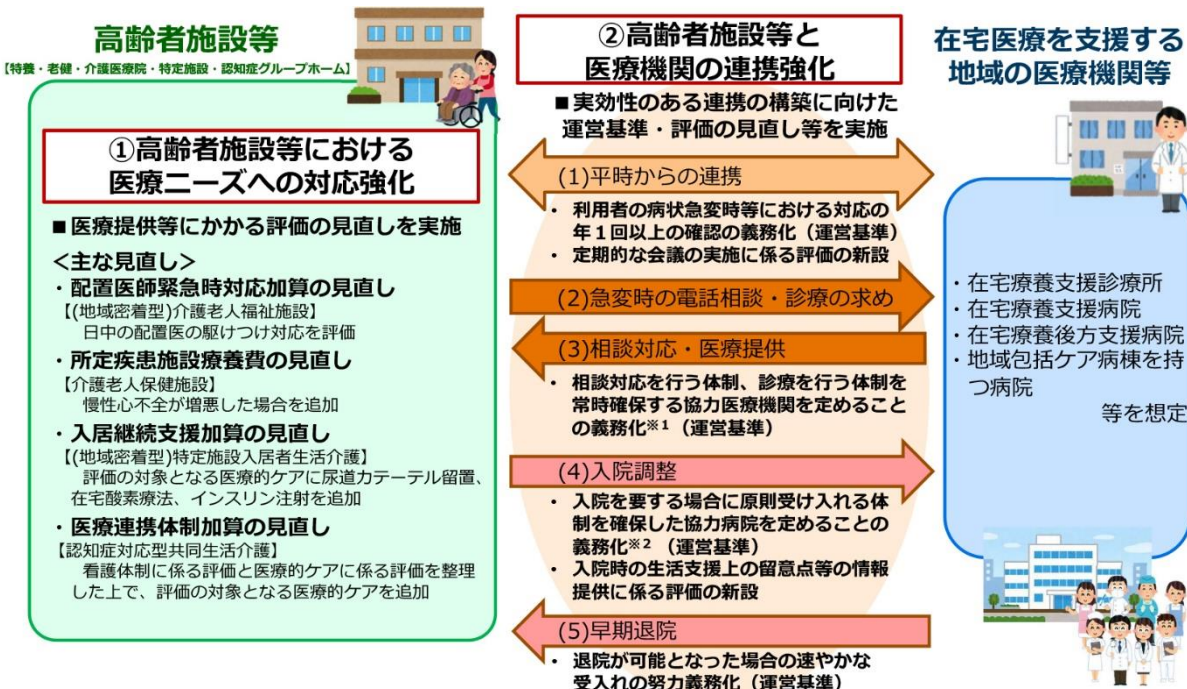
高齢者施設等
【特養・老健・介護医療院・特定施設・認知症グループホーム】

①高齢者施設等における
医療ニーズへの対応強化

■ 医療提供等にかかる評価の見直しを実施

＜主な見直し＞
・配置医師緊急時対応加算の見直し
【(地域密着型)介護老人福祉施設】
日中の配置医の駆けつけ対応を評価

・所定疾患施設療養費の見直し
【介護老人保健施設】
慢性心不全が増悪した場合を追加

・入居継続支援加算の見直し
【(地域密着型)特定施設入居者生活介護】
評価の対象となる医療的ケアに尿道カテーテル留置、在宅酸素療法、インスリン注射を追加

・医療連携体制加算の見直し
【認知症対応型共同生活介護】
看護体制に係る評価と医療的ケアに係る評価を整理した上で、評価の対象となる医療的ケアを追加

②高齢者施設等と
医療機関の連携強化

■ 実効性のある連携の構築に向けた運営基準・評価の見直し等を実施

(1)平時からの連携
・ 利用者の病状急変時等における対応の年１回以上の確認の義務化（運営基準）
・ 定期的な会議の実施に係る評価の新設

(2)急変時の電話相談・診療の求め

(3)相談対応・医療提供
・ 相談対応を行う体制、診療を行う体制を常時確保する協力医療機関を定めることの義務化※１（運営基準）

(4)入院調整
・ 入院を要する場合に原則受け入れる体制を確保した協力病院を定めることの義務化※２（運営基準）
・ 入院時の生活支援上の留意点等の情報提供に係る評価の新設

(5)早期退院
・ 退院が可能となった場合の速やかな受入れの努力義務化（運営基準）

在宅医療を支援する
地域の医療機関等

・在宅療養支援診療所
・在宅療養支援病院
・在宅療養後方支援病院
・地域包括ケア病棟を持つ病院
等を想定